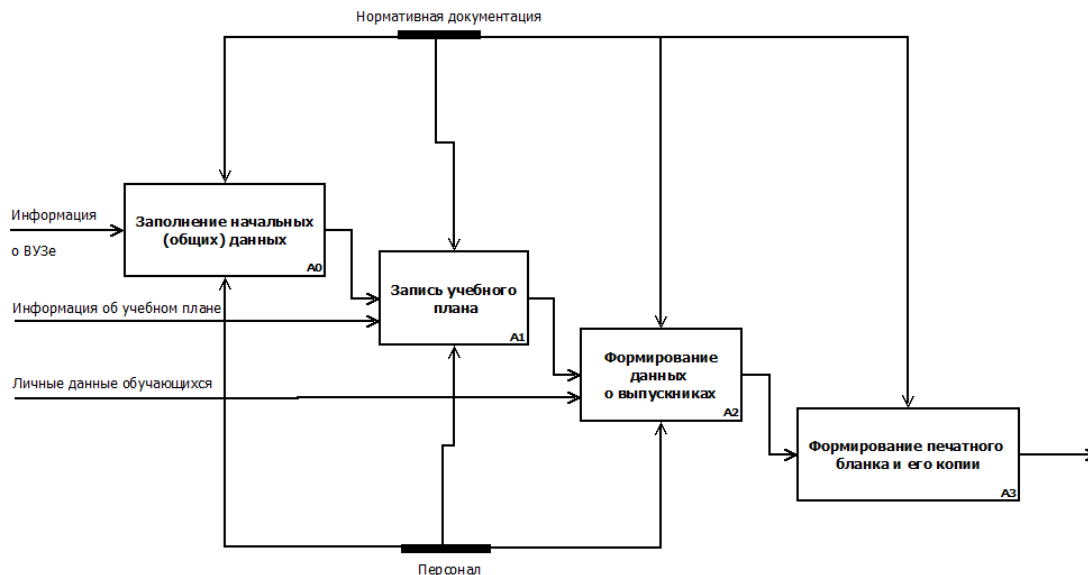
Нормативная документация

Информация о ВУЗе

Заполнение начальных (общих) данных
A0

Информация об учебном плане

Запись учебного плана
A1

Личные данные обучающихся

Формирование данных о выпускниках
A2

Формирование печатного бланка и его копии
A3

Персонал